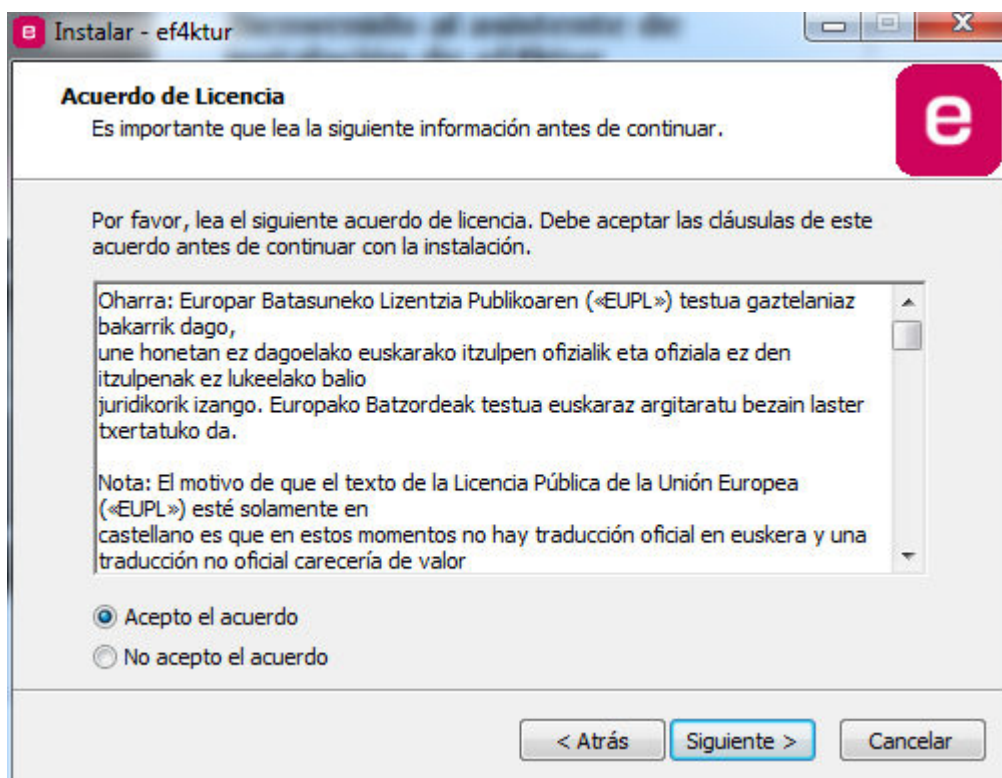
e Instalar - ef4ktur

Acuerdo de Licencia
Es importante que lea la siguiente información antes de continuar.

e

Por favor, lea el siguiente acuerdo de licencia. Debe aceptar las cláusulas de este acuerdo antes de continuar con la instalación.

Oharra: Europar Batasuneko Lizentzia Publikoaren («EUPL») testua gaztelaniaz bakarrik dago,
une honetan ez dagoelako euskarako itzulpen ofizialik eta ofiziala ez den itzulpenak ez lukeelako balio
juridikorik izango. Europako Batzordeak testua euskaraz argitaratu bezain laster txertatuko da.

Nota: El motivo de que el texto de la Licencia Pública de la Unión Europea («EUPL») esté solamente en
castellano es que en estos momentos no hay traducción oficial en euskera y una traducción no oficial carecería de valor

Acepto el acuerdo
No acepto el acuerdo

< Atrás
Siguiente >
Cancelar